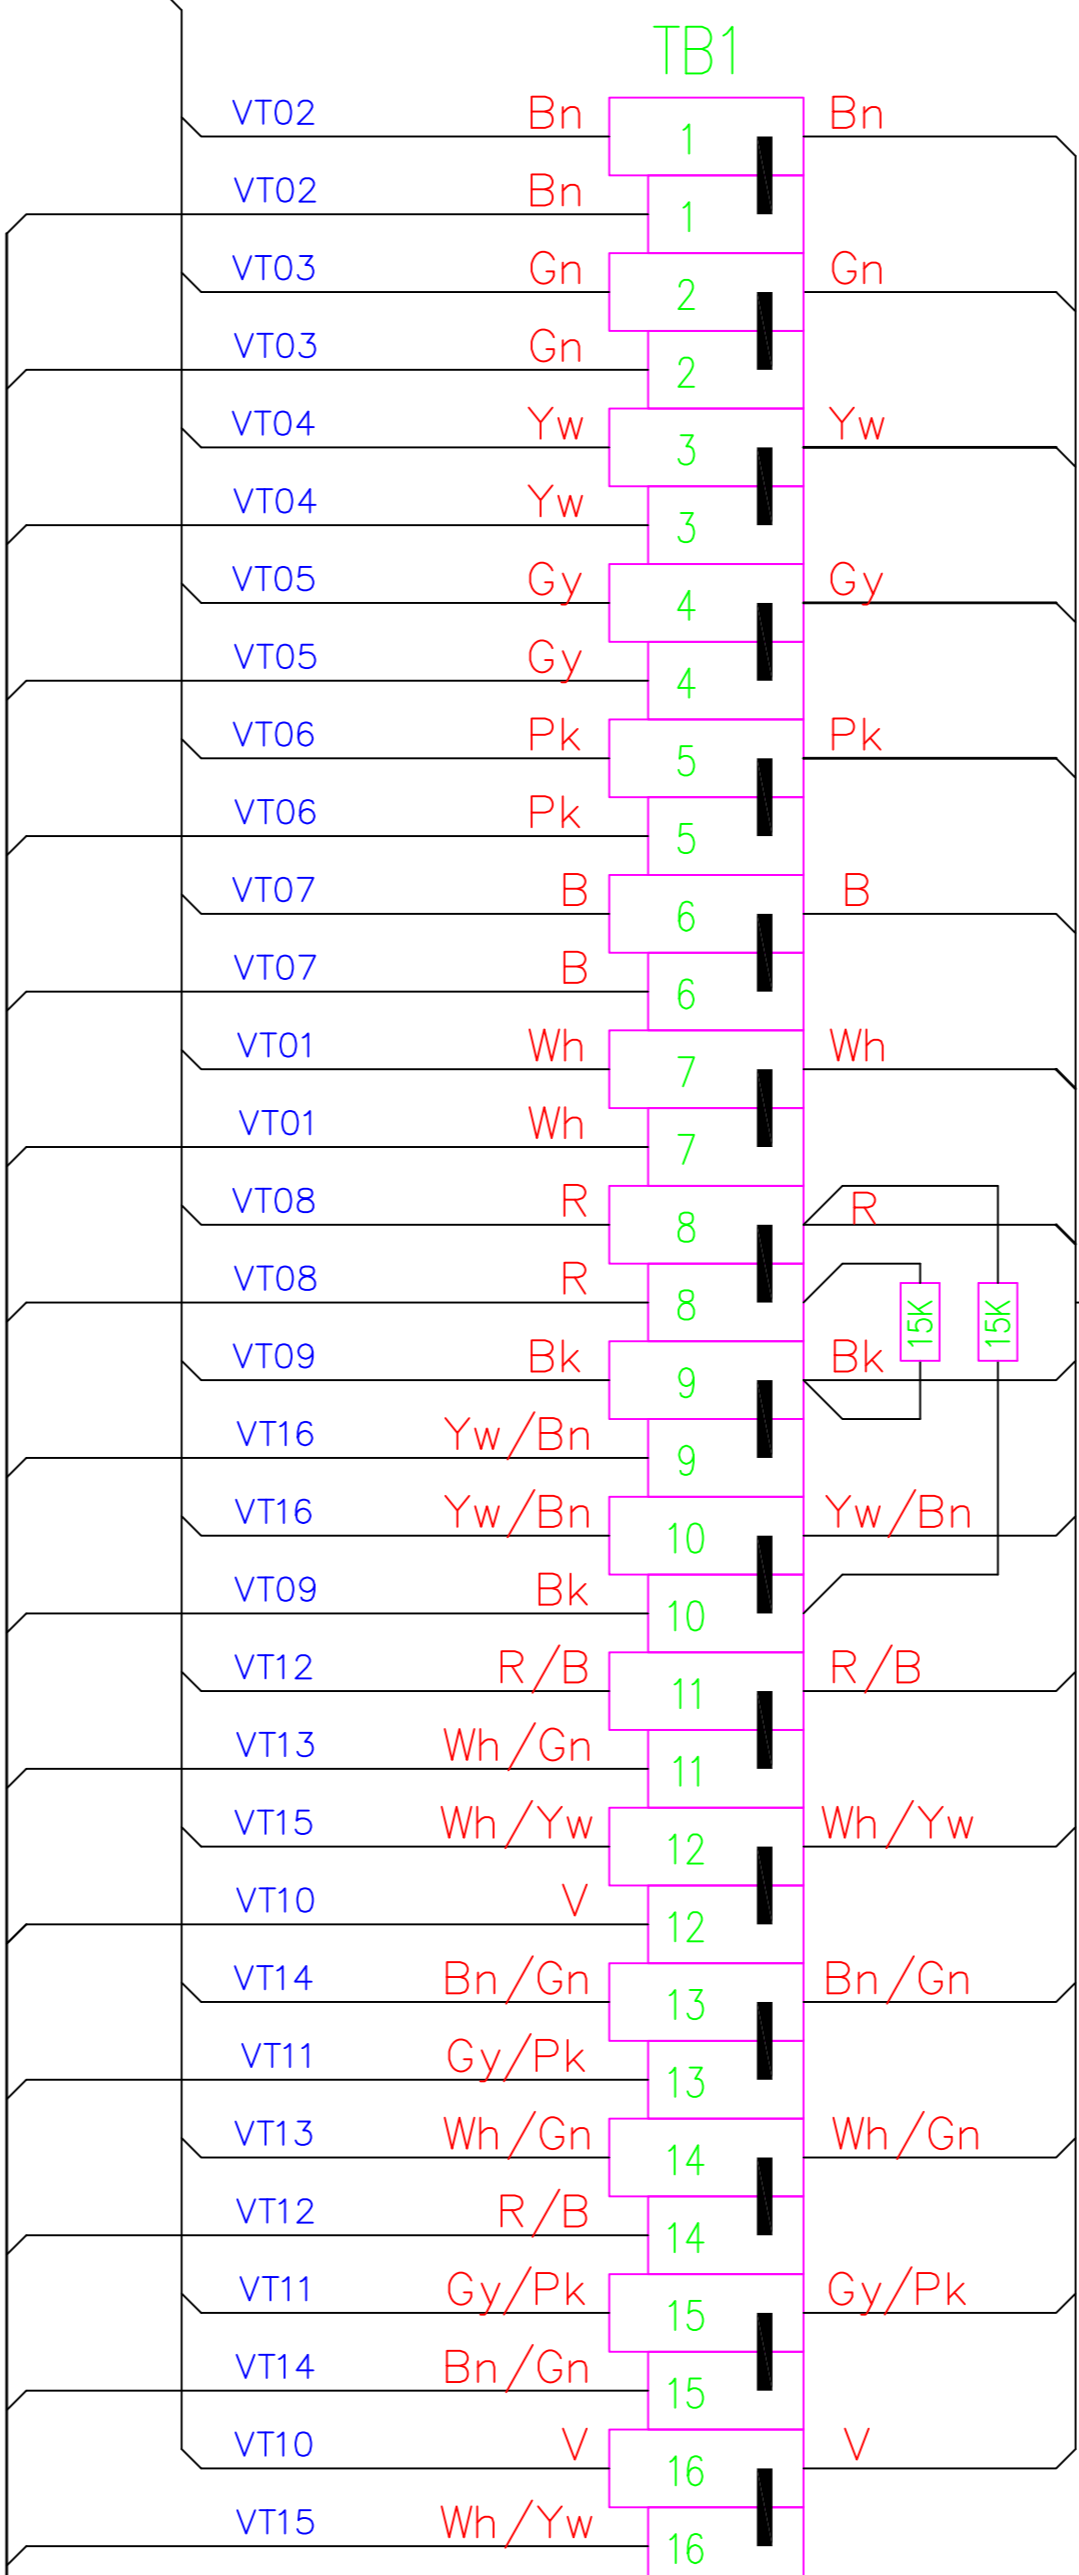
TB1

VT02 Bn 1 Bn
VT02 Bn 1
VT03 Gn 2 Gn
VT03 Gn 2
VT04 Yw 3 Yw
VT04 Yw 3
VT05 Gy 4 Gy
VT05 Gy 4
VT06 Pk 5 Pk
VT06 Pk 5
VT07 B 6 B
VT07 B 6
VT01 Wh 7 Wh
VT01 Wh 7
VT08 R 8 R
VT08 R 8
15K 15K
VT09 Bk 9 Bk
VT16 Yw/Bn 9
VT16 Yw/Bn 10 Yw/Bn
VT09 Bk 10
VT12 R/B 11 R/B
VT13 Wh/Gn 11
VT15 Wh/Yw 12 Wh/Yw
VT10 V 12
VT14 Bn/Gn 13 Bn/Gn
VT11 Gy/Pk 13
VT13 Wh/Gn 14 Wh/Gn
VT12 R/B 14
VT11 Gy/Pk 15 Gy/Pk
VT14 Bn/Gn 15
VT10 V 16 V
VT15 Wh/Yw 16